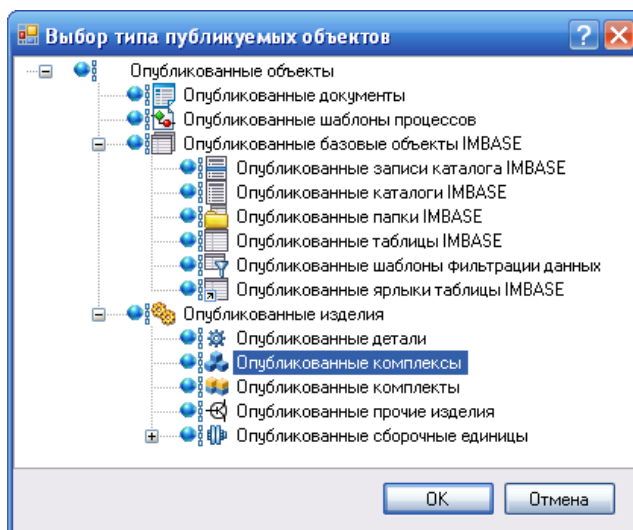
Выбор типа публикуемых объектов

Опубликованные объекты
Опубликованные документы
Опубликованные шаблоны процессов
Опубликованные базовые объекты IMBASE
Опубликованные записи каталога IMBASE
Опубликованные каталоги IMBASE
Опубликованные папки IMBASE
Опубликованные таблицы IMBASE
Опубликованные шаблоны фильтрации данных
Опубликованные ярлыки таблицы IMBASE
Опубликованные изделия
Опубликованные детали
Опубликованные комплексы
Опубликованные комплекты
Опубликованные прочие изделия
Опубликованные сборочные единицы

OK
Отмена